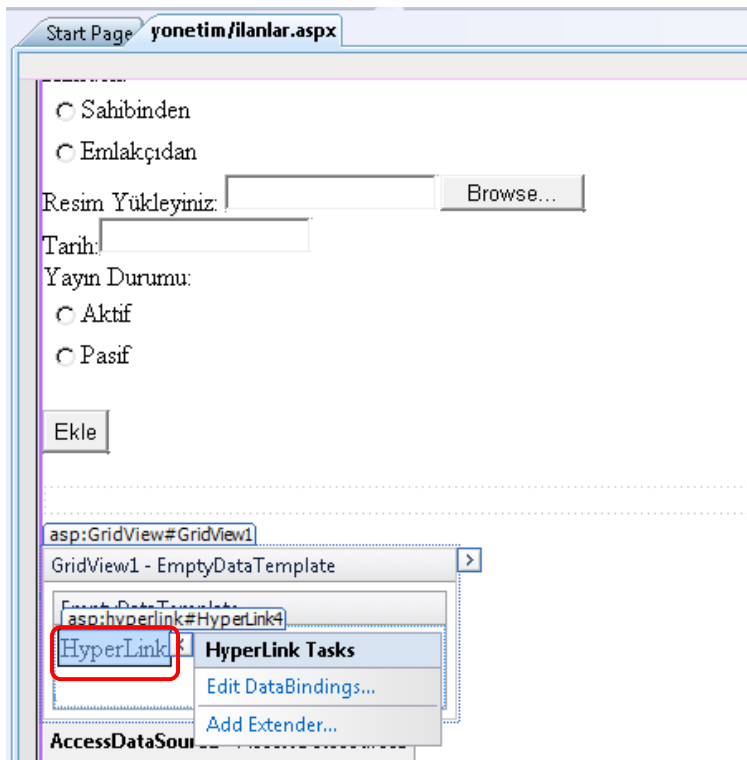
Start Page yonetim/ilanlar.aspx

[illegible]

Sahibinden

Emlakçıdan

Resim Yükleyiniz: Browse...

Tarih:

Yayın Durumu:

Aktif

Pasif

Ekle

asp:GridView#GridView1

GridView1 - EmptyDataTemplate

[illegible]

asp:hyperlink#HyperLink4

HyperLink

HyperLink Tasks

Edit DataBindings...

Add Extender...

AccessDataSour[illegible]